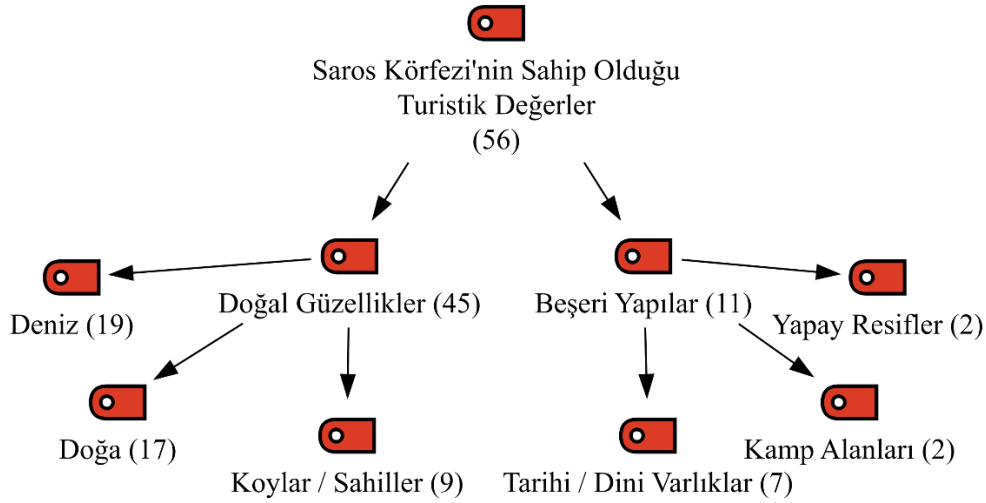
Saros Körfezi'nin Sahip Olduğu Turistik Değerler (56)

Doğal Güzellikler (45)

Beşeri Yapılar (11)

Deniz (19)

Yapay Resifler (2)

Doğa (17)

Koylar / Sahiller (9)

Tarihi / Dini Varlıklar (7)

Kamp Alanları (2)